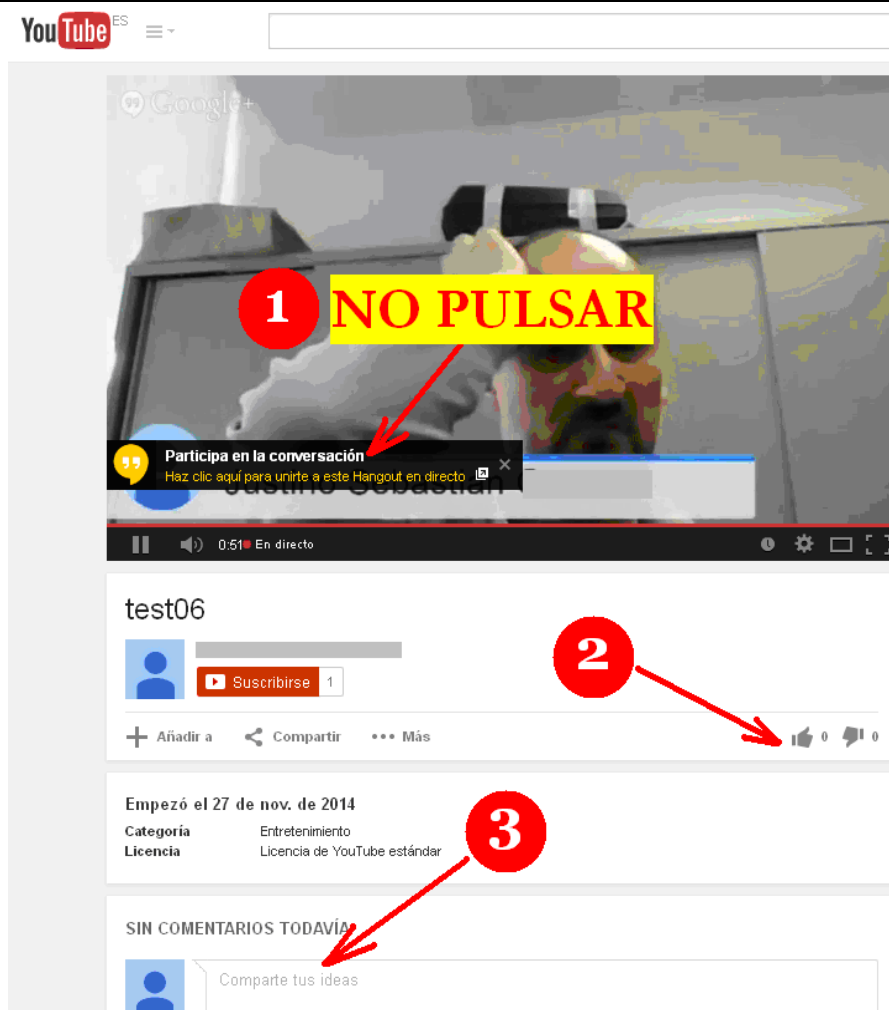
YouTube ES

Google+

1 NO PULSAR

Participa en la conversación
Haz clic aquí para unirte a este Hangout en directo

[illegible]

0:51 En directo

test06

Suscribirse 1

2

Añadir a Compartir Más 0 0

Empezó el 27 de nov. de 2014

3

Categoría Entretenimiento
Licencia Licencia de YouTube estándar

SIN COMENTARIOS TODAVÍA

Comparte tus ideas